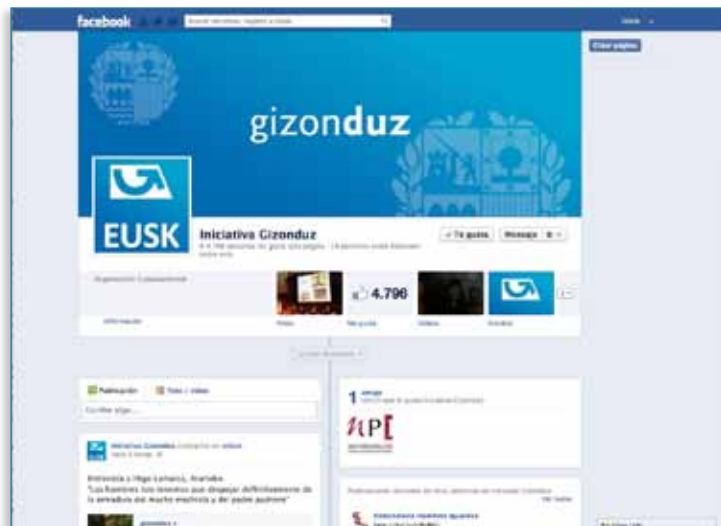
facebook

Crear página

gizonduz

EUSK

Iniciativa Gizonduz

4.796

Publicación

Foto / vídeo

Escribe algo...

Iniciativa Gizonduz

Entrevista a Iñigo Lamarca, Ararteko
"Los hombres nos tenemos que despojar definitivamente de la armadura del macho machista y de padre ausente"

1

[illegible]